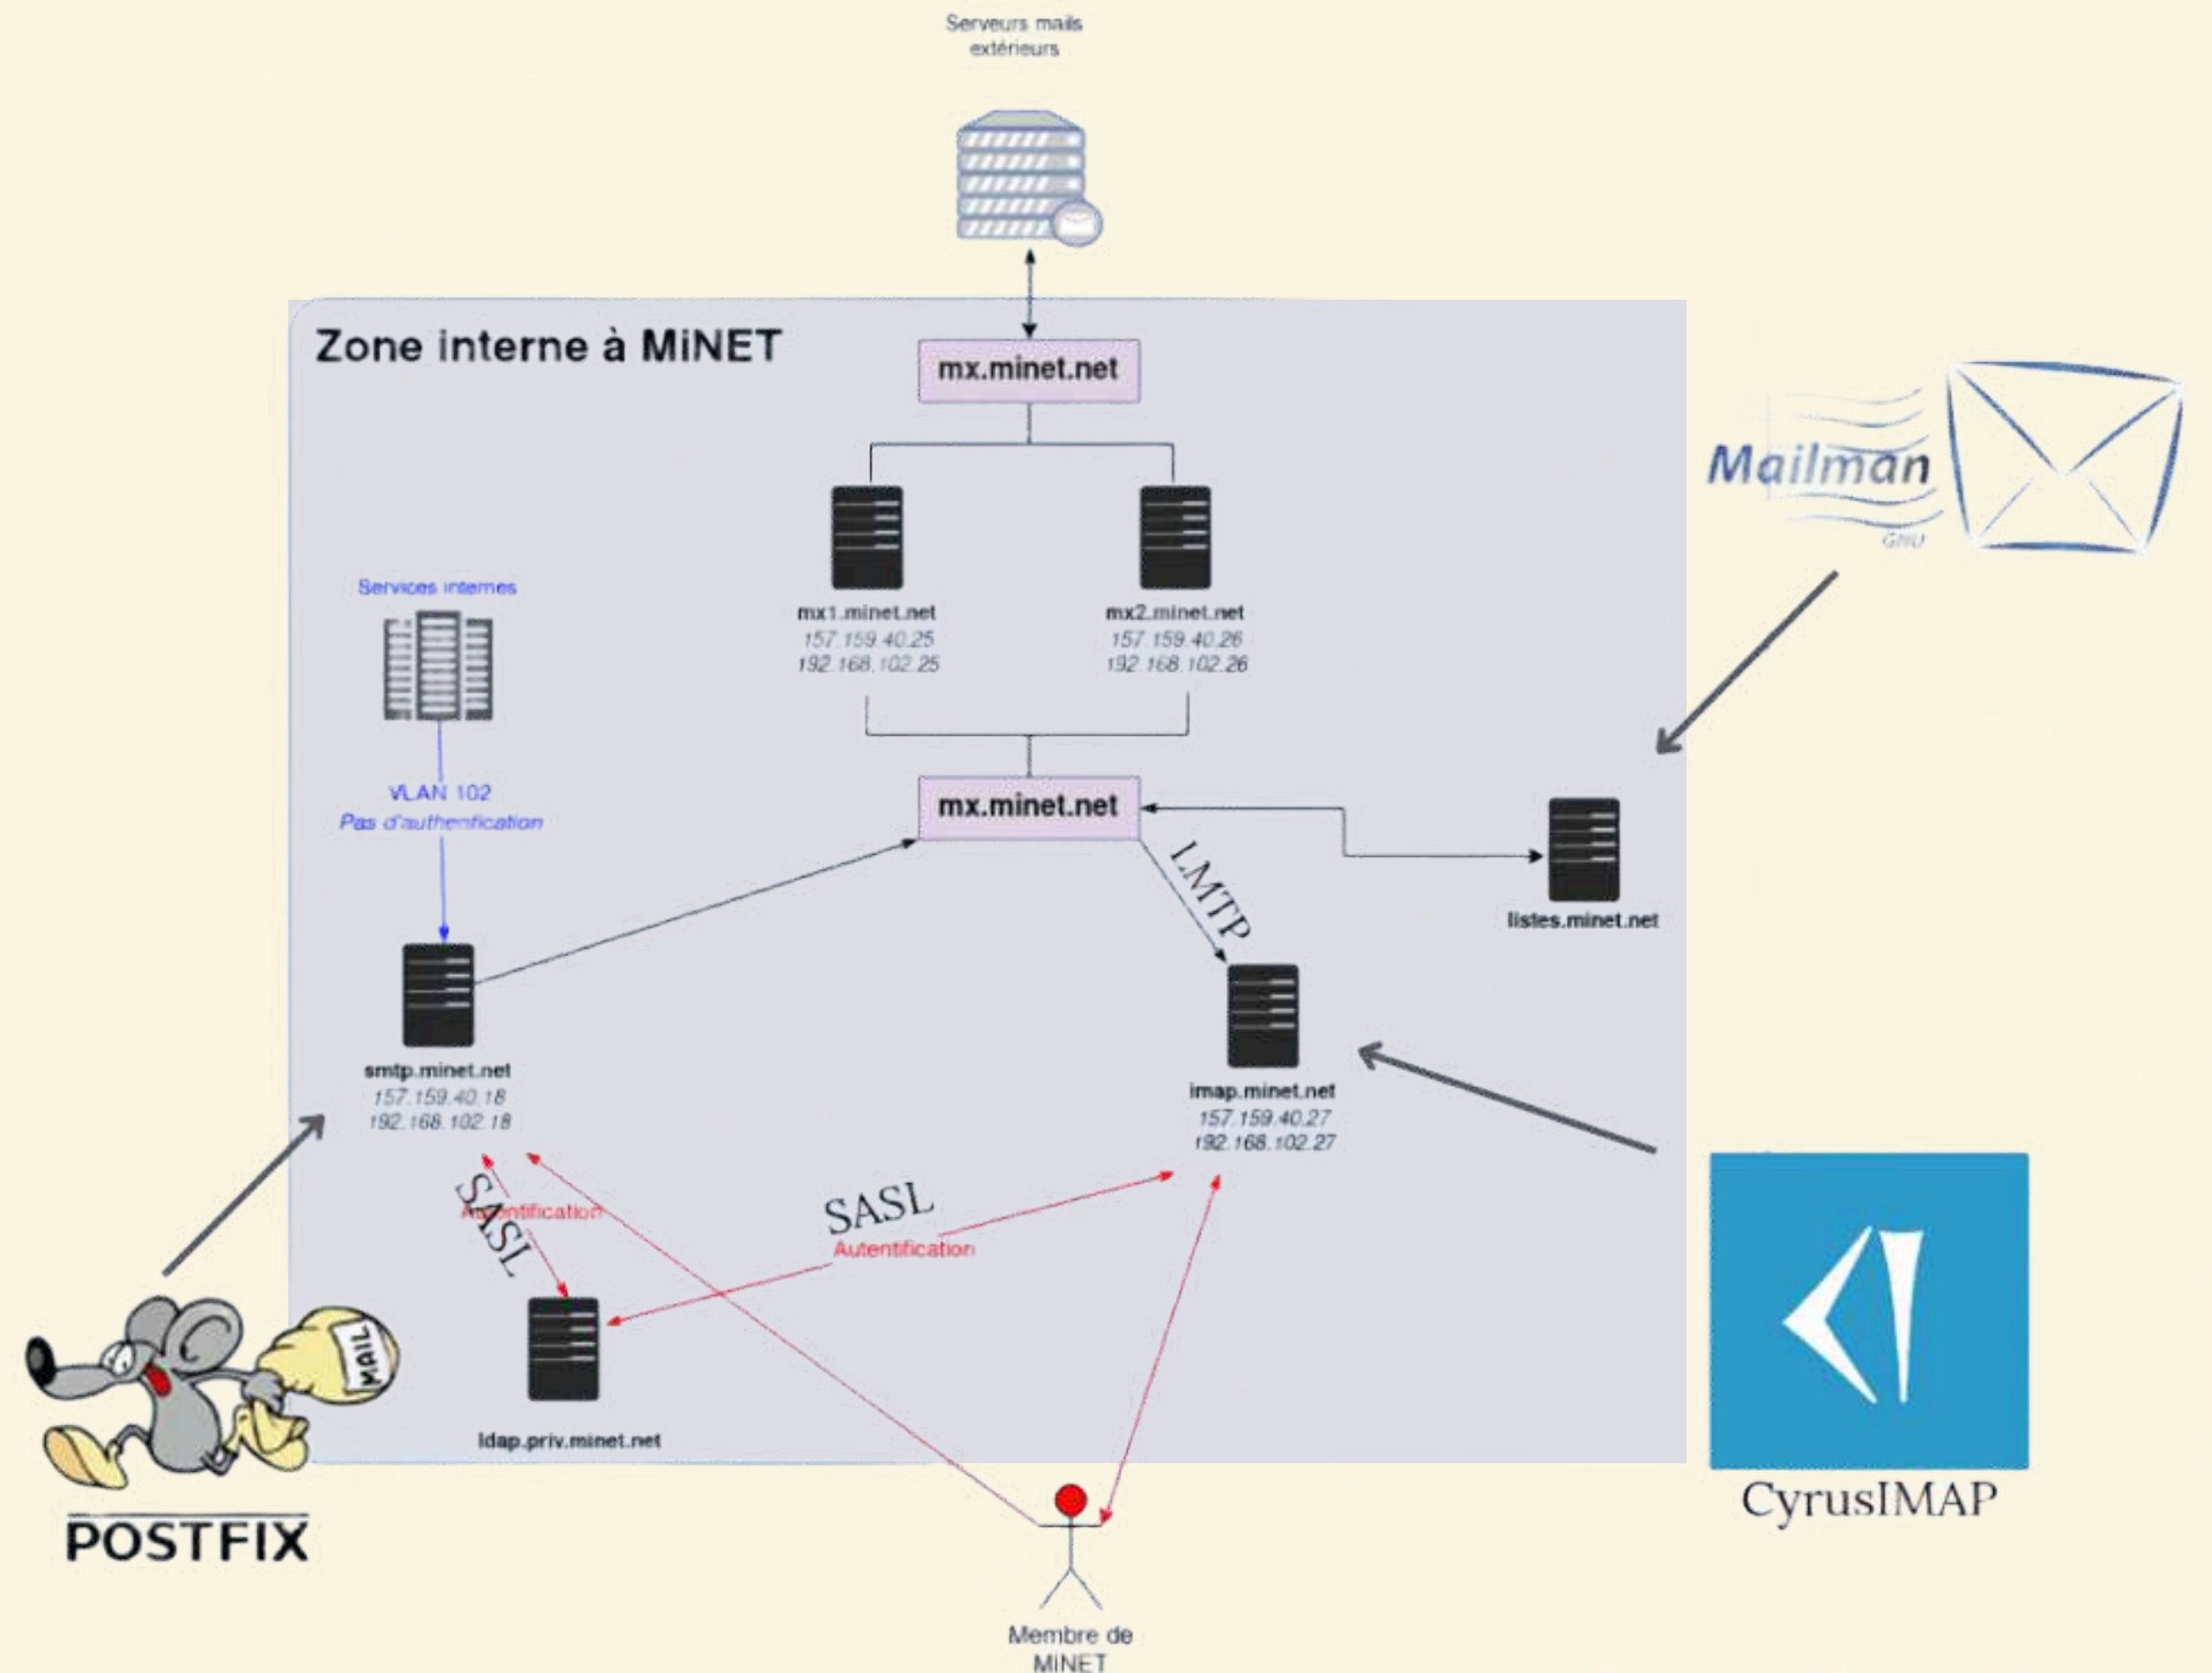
Serveurs mails extérieurs

Zone interne à MiNET

mx.minet.net

mx1.minet.net
157.159.40.25
192.168.102.25

mx2.minet.net
157.159.40.26
192.168.102.26

Mailman
GNU

Services internes

VLAN 102
Pas d'authentification

mx.minet.net

LMTP

listes.minet.net

smtp.minet.net
157.159.40.18
192.168.102.18

imap.minet.net
157.159.40.27
192.168.102.27

SASL
Autentification

SASL
Autentification

ldap.priv.minet.net

MAIL

POSTFIX

Membre de MiNET

CyrusIMAP